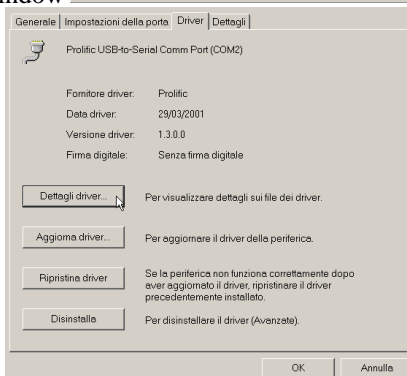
Generale | Impostazioni della porta | Driver | Dettagli

Prolific USB-to-Serial Comm Port (COM2)

Fornitore driver: Prolific
Data driver: 29/03/2001
Versione driver: 1.3.0.0
Firma digitale: Senza firma digitale

Dettagli driver... Per visualizzare dettagli sui file dei driver.

Aggiorna driver... Per aggiornare il driver della periferica.

Ripristina driver Se la periferica non funziona correttamente dopo aver aggiornato il driver, ripristinare il driver precedentemente installato.

Disinstalla Per disinstallare il driver (Avanzate).

OK Annulla